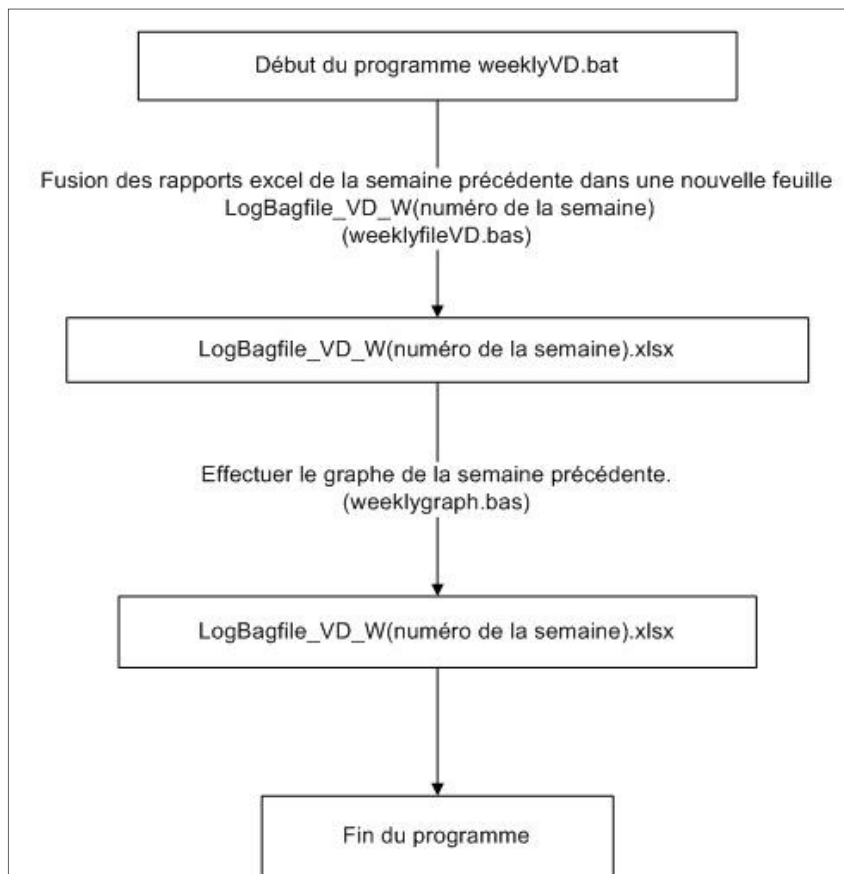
Début du programme weeklyVD.bat

Fusion des rapports excel de la semaine précédente dans une nouvelle feuille LogBagfile_VD_W(numéro de la semaine) (weeklyfileVD.bas)

LogBagfile_VD_W(numéro de la semaine).xlsx

Effectuer le graphe de la semaine précédente. (weeklygraph.bas)

LogBagfile_VD_W(numéro de la semaine).xlsx

Fin du programme